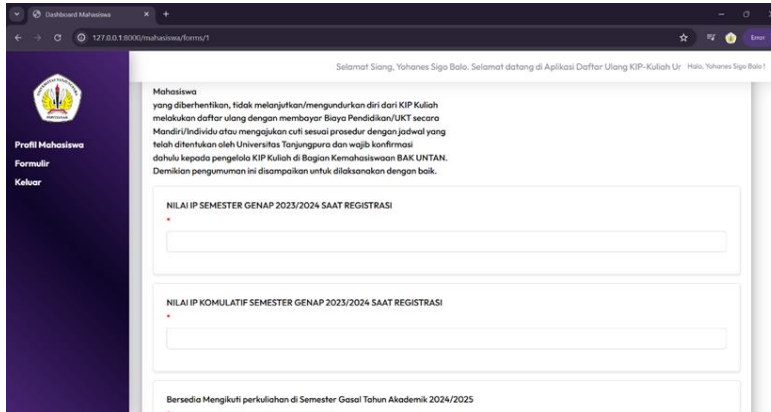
Dashboard Mahasiswa
127.0.0.1:8000/mahasiswa/forms/1
Error

Selamat Siang, Yohanes Sigo Balo. Selamat datang di Aplikasi Daftar Ulang KIP-Kuliah Ur Halo, Yohanes Sigo Balo !

Profil Mahasiswa
Formulir
Keluar

Mahasiswa
yang diberhentikan, tidak melanjutkan/mengundurkan diri dari KIP Kuliah melakukan daftar ulang dengan membayar Biaya Pendidikan/UKT secara Mandiri/Individu atau mengajukan cuti sesuai prosedur dengan jadwal yang telah ditentukan oleh Universitas Tanjungpura dan wajib konfirmasi dahulu kepada pengelola KIP Kuliah di Bagian Kemahasiswaan BAK UNTAN.
Demikian pengumuman ini disampaikan untuk dilaksanakan dengan baik.

NILAI IP SEMESTER GENAP 2023/2024 SAAT REGISTRASI
*

NILAI IP KOMULATIF SEMESTER GENAP 2023/2024 SAAT REGISTRASI
*

Bersedia Mengikuti perkuliahan di Semester Gasal Tahun Akademik 2024/2025